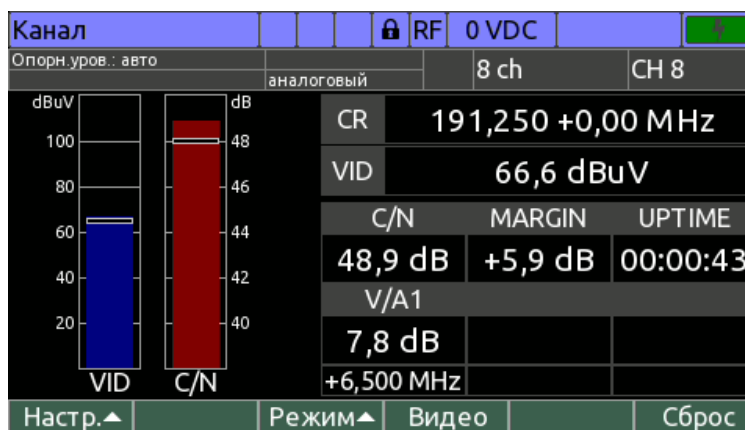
Канал | RF | 0 VDC

Опорн.уров.: авто

аналоговый | 8 ch | CH 8

dBuV
100
80
60
40
20

dB
48
46
44
42
40

VID C/N

| CR | 191,250 +0,00 MHz |
|---|---|
| VID | 66,6 dBuV |

| C/N | MARGIN | UPTIME |
|---|---|---|
| 48,9 dB | +5,9 dB | 00:00:43 |
| V/A1 | | |
| 7,8 dB | | |
| +6,500 MHz | | |

Настр. | Режим | Видео | Сброс